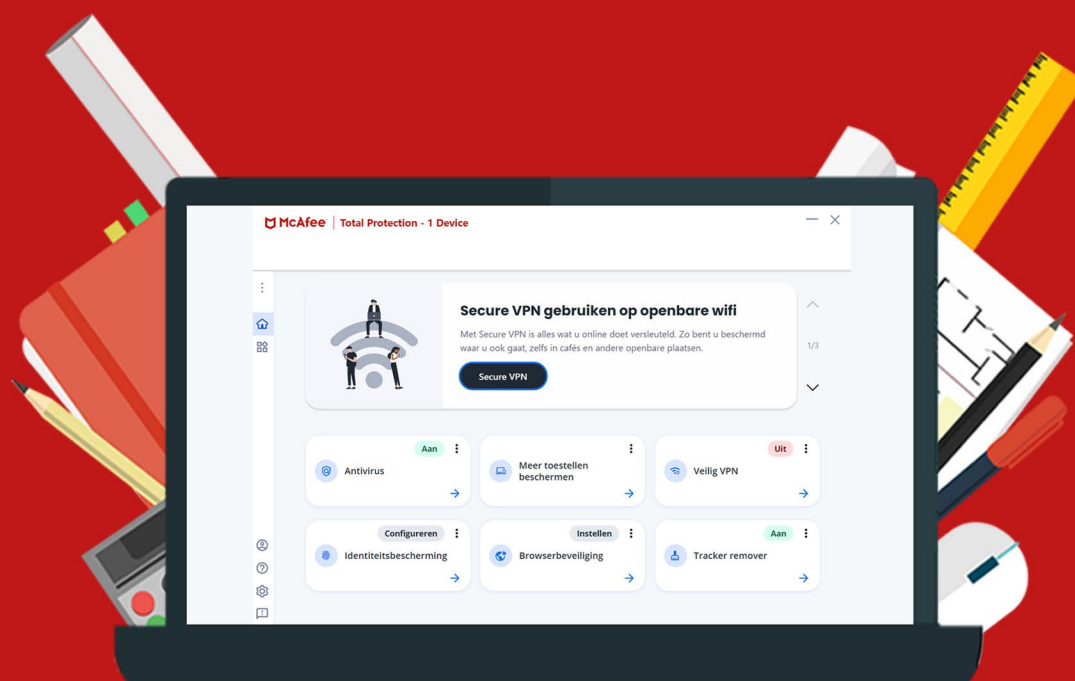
McAfee | Total Protection - 1 Device

Secure VPN gebruiken op openbare wifi

Met Secure VPN is alles wat u online doet versleuteld. Zo bent u beschermd waar u ook gaat, zelfs in cafés en andere openbare plaatsen.

Secure VPN

1/3

Aan
Antivirus

Meer toestellen beschermen

Uit
Veilig VPN

Configureren
Identiteitsbescherming

Instellen
Browserbeveiliging

Aan
Tracker remover